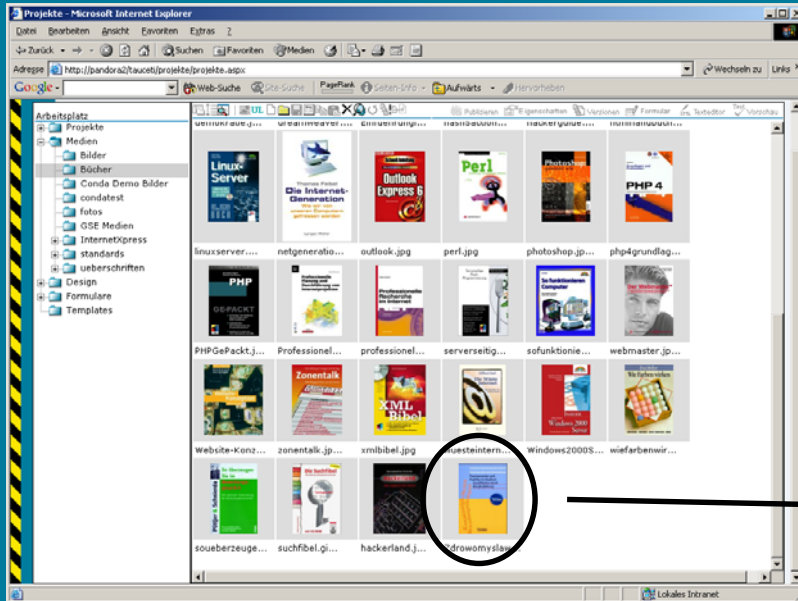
Projekte - Microsoft Internet Explorer

Datei Bearbeiten Ansicht Favoriten Extras ?

Zurück Suchen Favoriten Medien

Adresse http://pandora2/tauceti/projekte/projekte.aspx

Wechseln zu Links

Google Web-Suche Site-Suche PageRank Seiten-Info Aufwärts Hervorheben

Arbeitsplatz
Projekte
Medien
Bilder
Bücher
Conda Demo Bilder
condatest
fotos
GSE Medien
InternetXpress
standards
ueberschriften
Design
Formulare
Templates

Publizieren Eigenschaften Versionen Formular Texteditor Vorschau

Linux-Server
Die Internet-Generation
Outlook Express 6
Perl
Photoshop
PHP 4

linuxserver.... netgeneratio... outlook.jpg perl.jpg photoshop.jp... php4grundlag...

PHP GE-PACKT
Professionelle Recherche im Internet

PHPGePackt.j... Professionel... professionel... serverseitig... sofunktionie... webmaster.jp...

Zonentalk
XML Bibel
Windows 2000 Server

Website-Konz... zonentalk.jp... xmlbibel.jpg neuesteintern... Windows2000S... wiefarbenwir...

Die Suchfibel

soueberzeuge... suchfibel.gi... hackerland.j... drowomyslaw...

Lokales Intranet